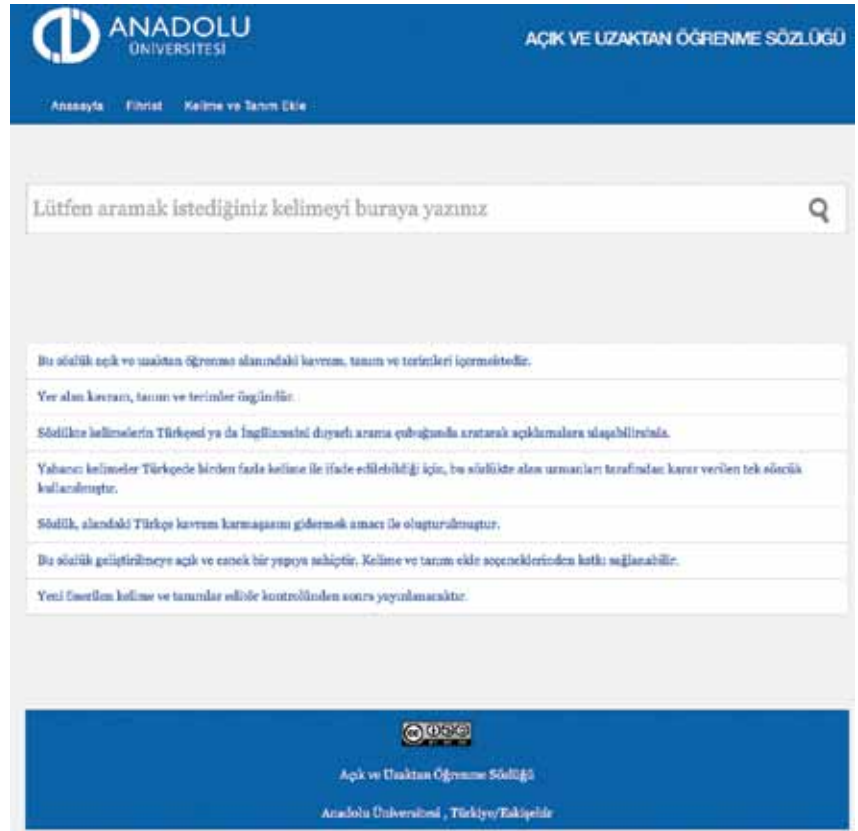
ANADOLU ÜNİVERSİTESİ

AÇIK VE UZAKTAN ÖĞRENME SÖZLÜĞÜ

Anasayfa Fihrist Kelime ve Tanım Ekle

Lütfen aramak istediğiniz kelimeyi buraya yazınız

Bu sözlük açık ve uzaktan öğrenme alanındaki kavram, tanım ve terimleri içermektedir.

Yer alan kavram, tanım ve terimler özgündür.

Sözlükte kelimelerin Türkçesi ya da İngilizcesini duyarlı arama çubuğunda aratarak açıklamalara ulaşabilirsiniz.

Yabancı kelimeler Türkçede birden fazla kelime ile ifade edilebildiği için, bu sözlükte alan uzmanları tarafından karar verilen tek sözcük kullanılmıştır.

Sözlük, alandaki Türkçe kavram karmaşasını gidermek amacı ile oluşturulmuştur.

Bu sözlük geliştirilmeye açık ve esnek bir yapıya sahiptir. Kelime ve tanım ekle seçeneklerinden katkı sağlanabilir.

Yeni önerilen kelime ve tanımlar editör kontrolünden sonra yayınlanacaktır.

Açık ve Uzaktan Öğrenme Sözlüğü

Anadolu Üniversitesi , Türkiye/Eskişehir